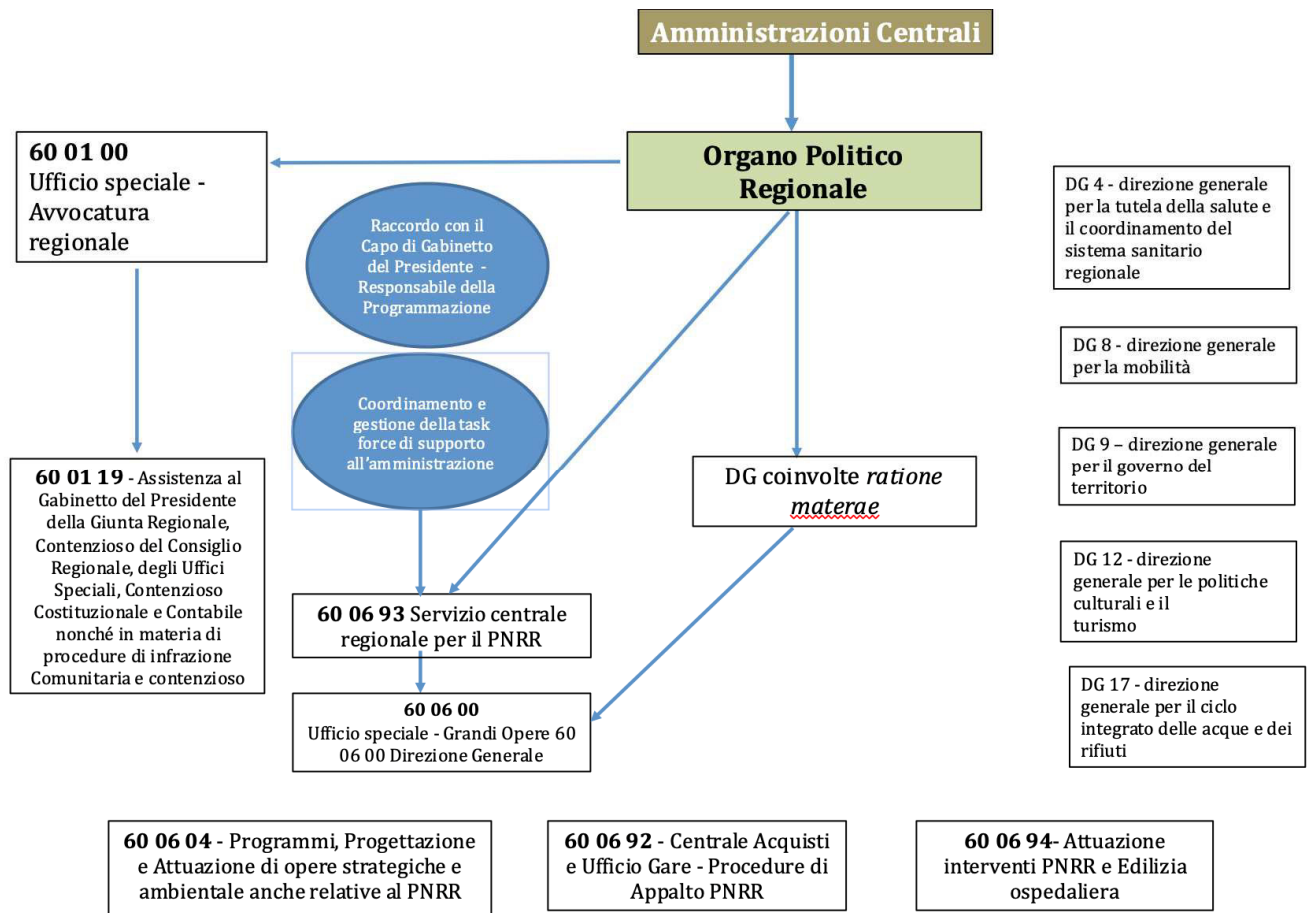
Amministrazioni Centrali

60 01 00
Ufficio speciale - Avvocatura regionale

Organo Politico Regionale

DG 4 - direzione generale per la tutela della salute e il coordinamento del sistema sanitario regionale

Raccordo con il Capo di Gabinetto del Presidente - Responsabile della Programmazione

DG 8 - direzione generale per la mobilità

Coordinamento e gestione della task force di supporto all'amministrazione

DG 9 – direzione generale per il governo del territorio

60 01 19 - Assistenza al Gabinetto del Presidente della Giunta Regionale, Contenzioso del Consiglio Regionale, degli Uffici Speciali, Contenzioso Costituzionale e Contabile nonché in materia di procedure di infrazione Comunitaria e contenzioso

DG coinvolte *ratione materae*

DG 12 - direzione generale per le politiche culturali e il turismo

60 06 93 Servizio centrale regionale per il PNRR

DG 17 - direzione generale per il ciclo integrato delle acque e dei rifiuti

60 06 00
Ufficio speciale - Grandi Opere 60 06 00 Direzione Generale

60 06 04 - Programmi, Progettazione e Attuazione di opere strategiche e ambientale anche relative al PNRR

60 06 92 - Centrale Acquisti e Ufficio Gare - Procedure di Appalto PNRR

60 06 94- Attuazione interventi PNRR e Edilizia ospedaliera